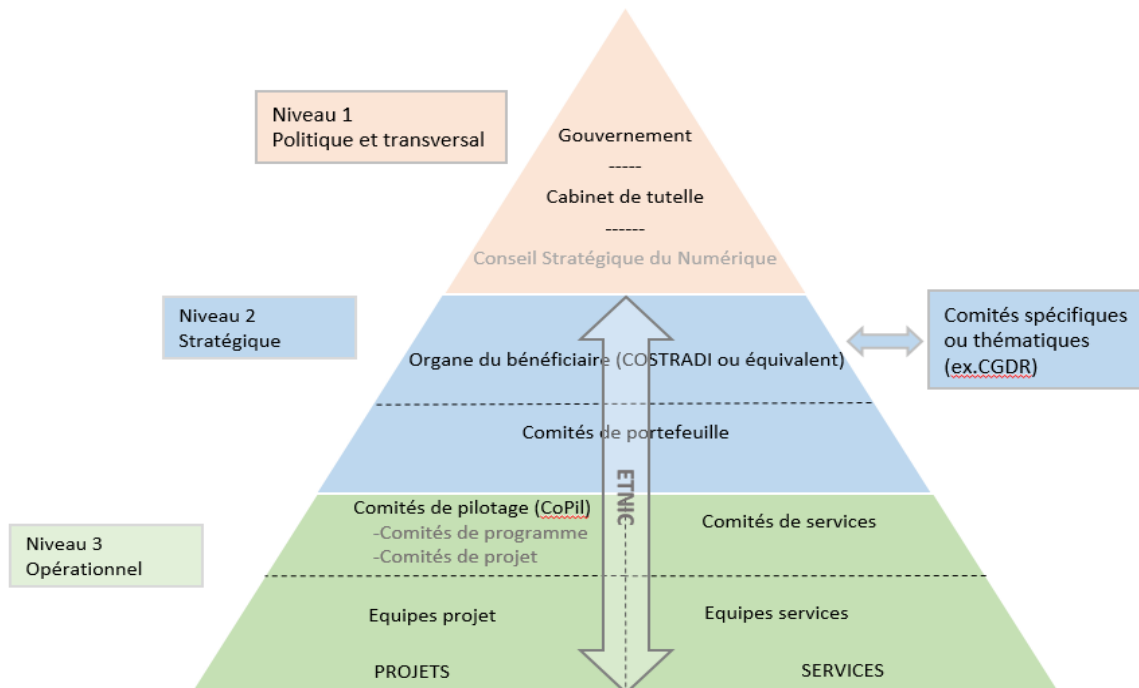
Niveau 1
Politique et transversal

Gouvernement
-----
Cabinet de tutelle
------
Conseil Stratégique du Numérique

Niveau 2
Stratégique

Organe du bénéficiaire (COSTRADI ou équivalent)

Comités spécifiques ou thématiques (ex.CGDR)

Comités de portefeuille

ETNIC

Niveau 3
Opérationnel

Comités de pilotage (CoPil)
-Comités de programme
-Comités de projet

Comités de services

Equipes projet

Equipes services

PROJETS

SERVICES